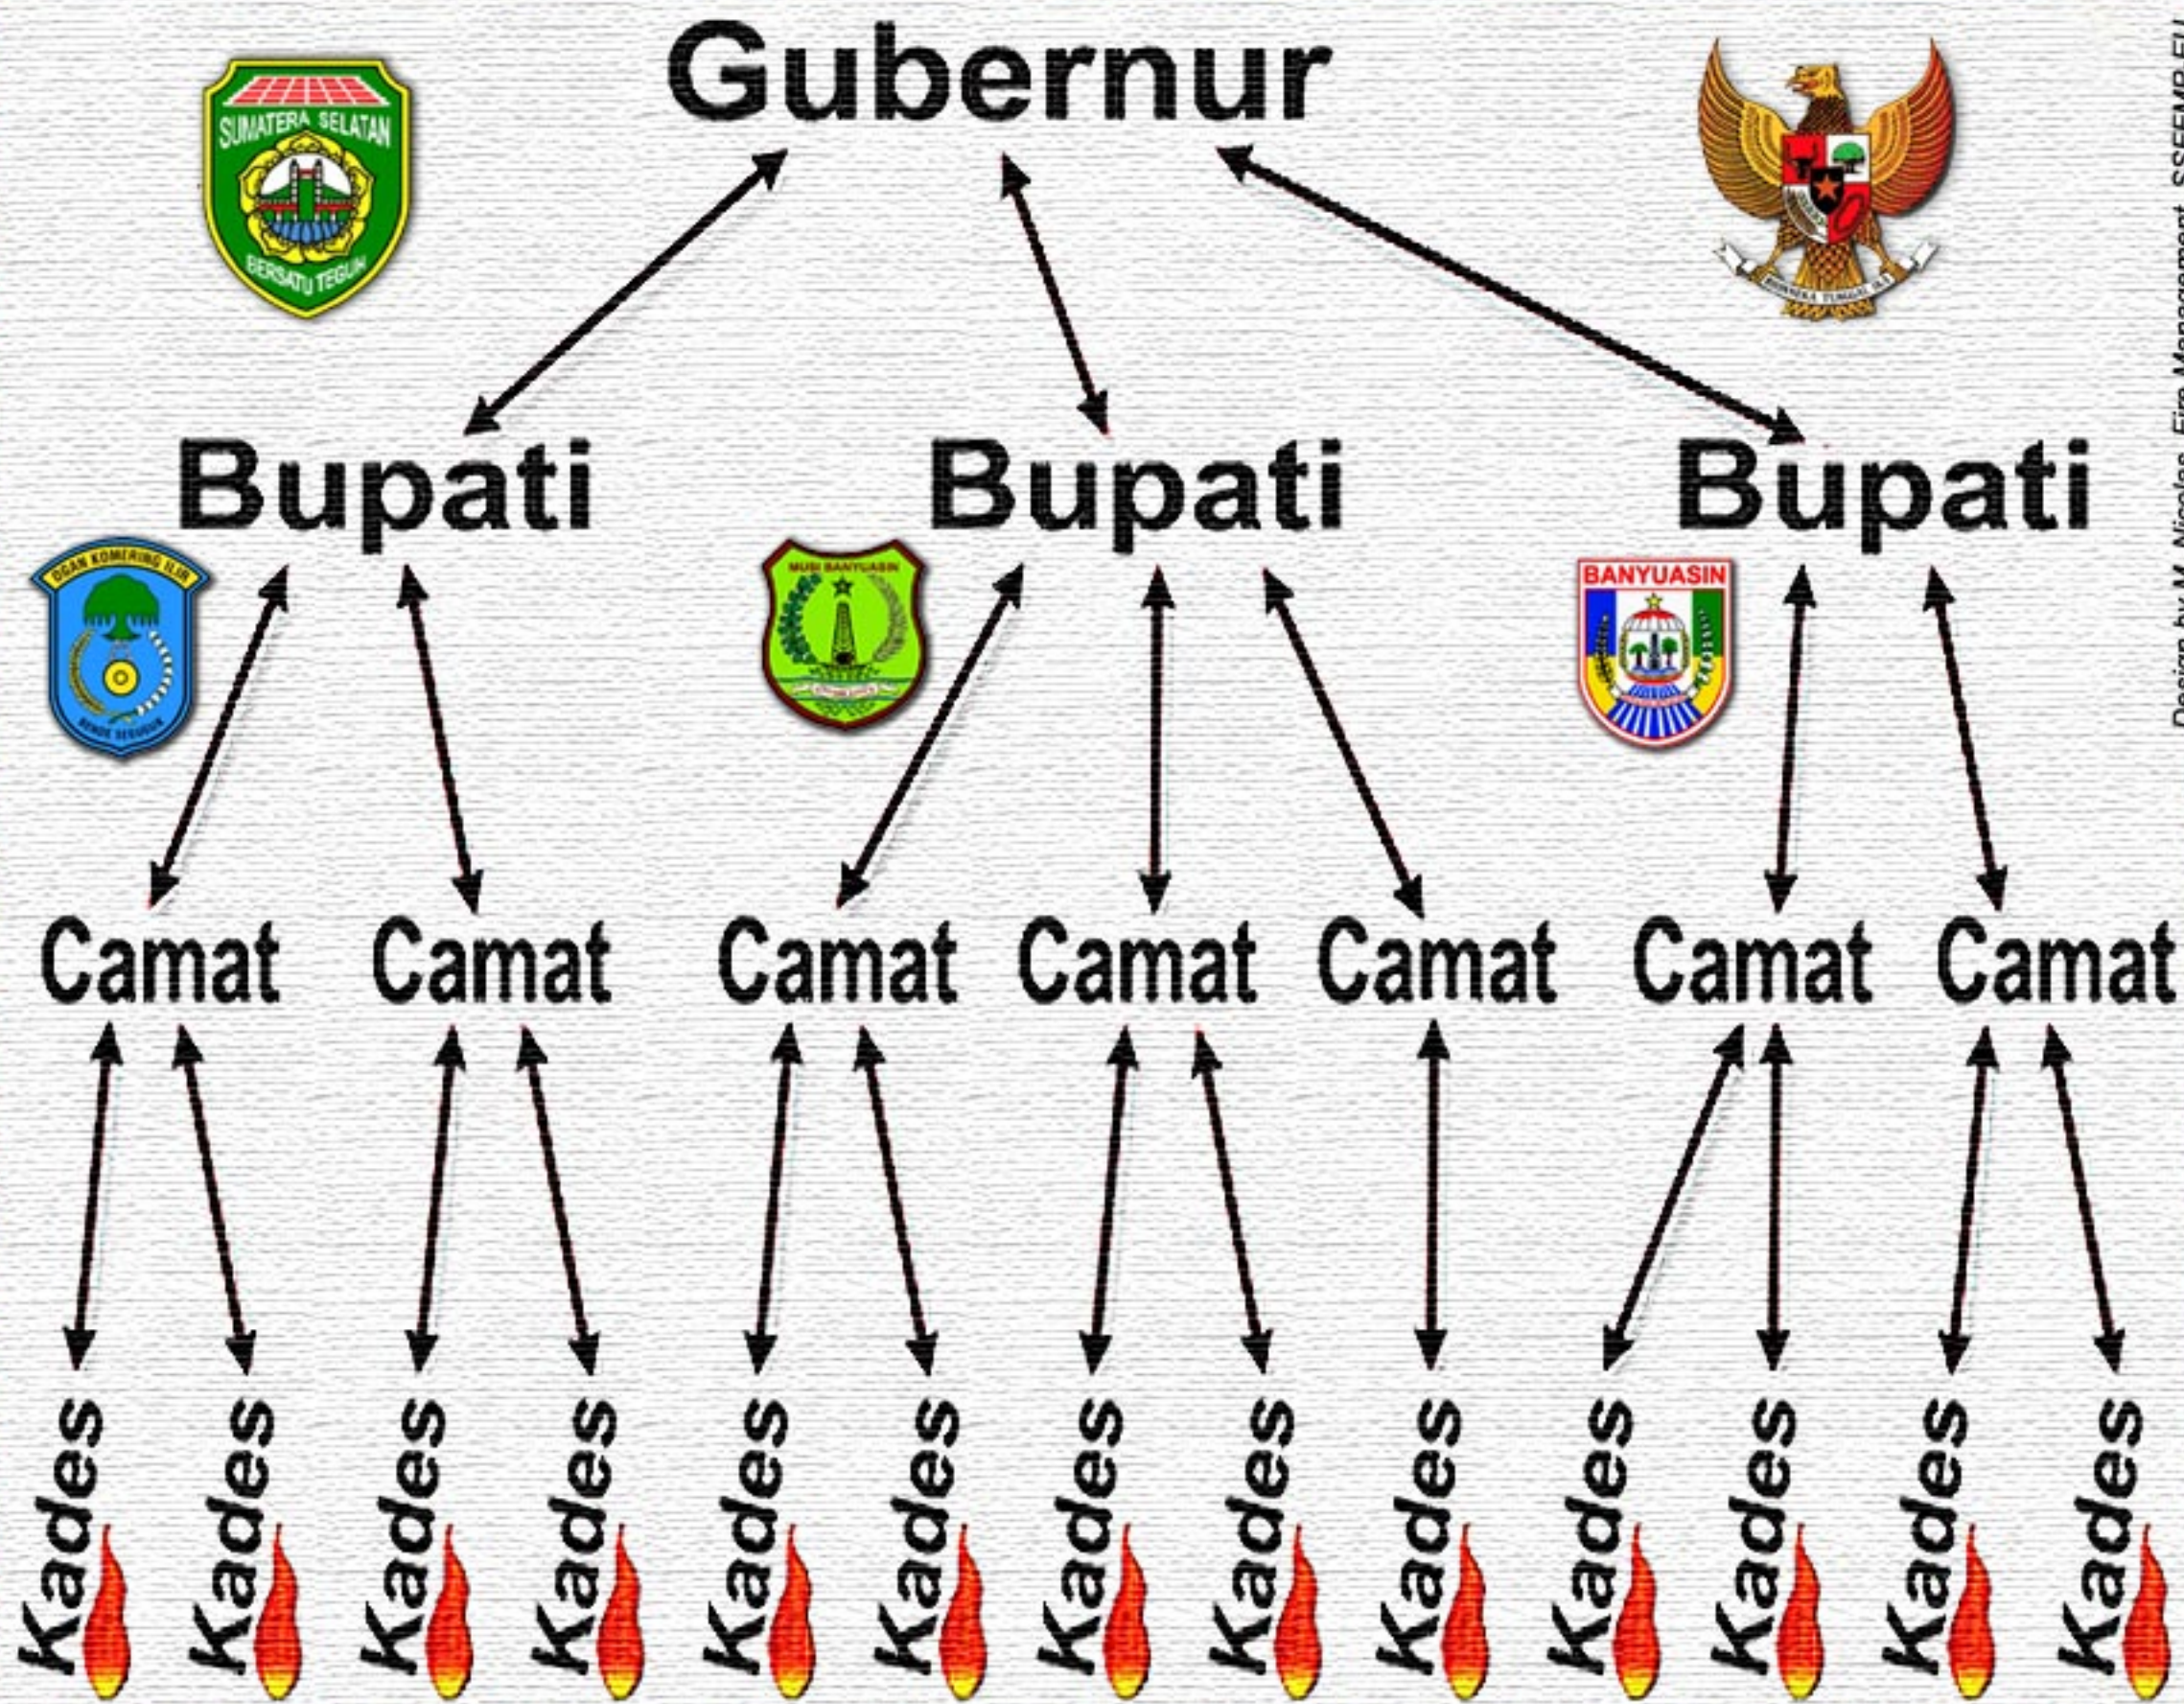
Gubernur

SUMATERA SELATAN
BERSATU TEGUH

BHINNEKA TUNGGAL IKA

Bupati Bupati Bupati

OGAN KOMERING ILIR
BENDE SEGUGUK

MUSI BANYUASIN

BANYUASIN

Camat Camat Camat Camat Camat Camat Camat

Kades Kades Kades Kades Kades Kades Kades Kades Kades Kades Kades Kades Kades

Design by M. Nicolas, Fire Management, SSFFMP-EU